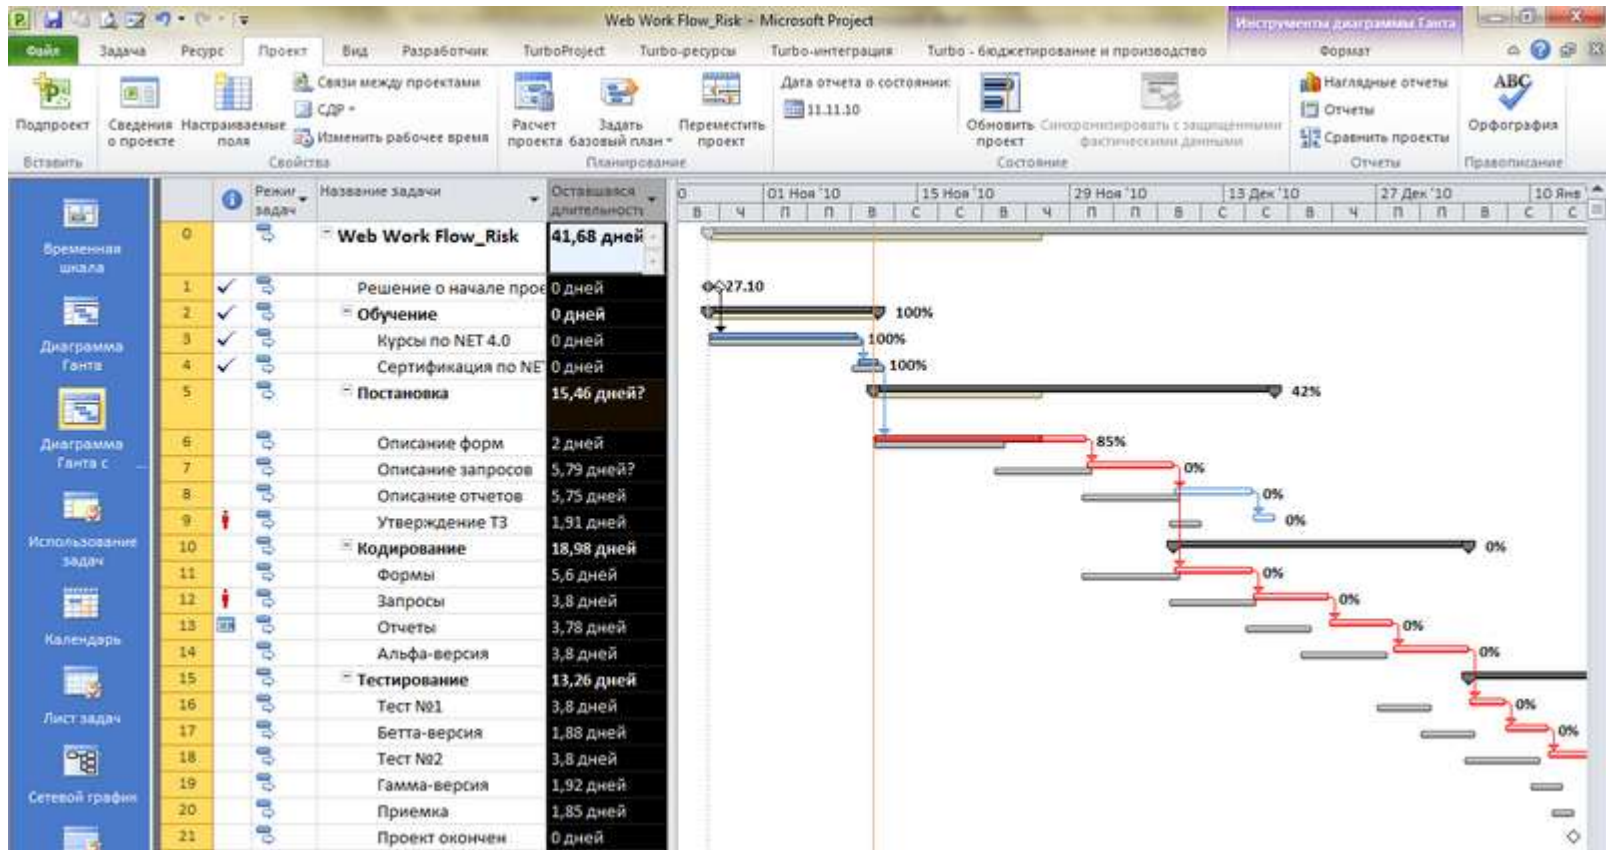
Web Work Flow_Risk - Microsoft Project

Инструменты диаграммы Ганта

Файл Задача Ресурс Проект Вид Разработчик TurboProject Turbo-ресурсы Turbo-интеграция Turbo - бюджетирование и производство Формат

Подпроект
Вставить

Сведения о проекте Настраиваемые поля Связи между проектами СДР Изменить рабочее время
Свойства

Расчет проекта Задать базовый план Переместить проект
Планирование

Дата отчета о состоянии: 11.11.10 Обновить проект Синхронизировать с защищенными фактическими данными
Состояние

Наглядные отчеты Отчеты Сравнить проекты
Отчеты

Орфография
Правописание

Временная шкала
Диаграмма Ганта
Диаграмма Ганта с
Использование задач
Календарь
Лист задач
Сетевой график

| | | Режим задач | Название задачи | Оставшаяся длительность |
|---|---|---|---|---|
| 0 | | | Web Work Flow_Risk | 41,68 дней |
| 1 | ✓ | | Решение о начале прое | 0 дней |
| 2 | ✓ | | Обучение | 0 дней |
| 3 | ✓ | | Курсы по NET 4.0 | 0 дней |
| 4 | ✓ | | Сертификация по NE | 0 дней |
| 5 | | | Постановка | 15,46 дней? |
| 6 | | | Описание форм | 2 дней |
| 7 | | | Описание запросов | 5,79 дней? |
| 8 | | | Описание отчетов | 5,75 дней |
| 9 | | | Утверждение ТЗ | 1,91 дней |
| 10 | | | Кодирование | 18,98 дней |
| 11 | | | Формы | 5,6 дней |
| 12 | | | Запросы | 3,8 дней |
| 13 | | | Отчеты | 3,78 дней |
| 14 | | | Альфа-версия | 3,8 дней |
| 15 | | | Тестирование | 13,26 дней |
| 16 | | | Тест №1 | 3,8 дней |
| 17 | | | Бетта-версия | 1,88 дней |
| 18 | | | Тест №2 | 3,8 дней |
| 19 | | | Гамма-версия | 1,92 дней |
| 20 | | | Приемка | 1,85 дней |
| 21 | | | Проект окончен | 0 дней |

0 01 Ноя '10 15 Ноя '10 29 Ноя '10 13 Дек '10 27 Дек '10 10 Янв
В Ч П П В С С В Ч П П В С С В Ч П П В С С

27.10 100% 100% 100% 42% 85% 0% 0% 0% 0% 0% 0% 0% 0% 0% 0% 0%